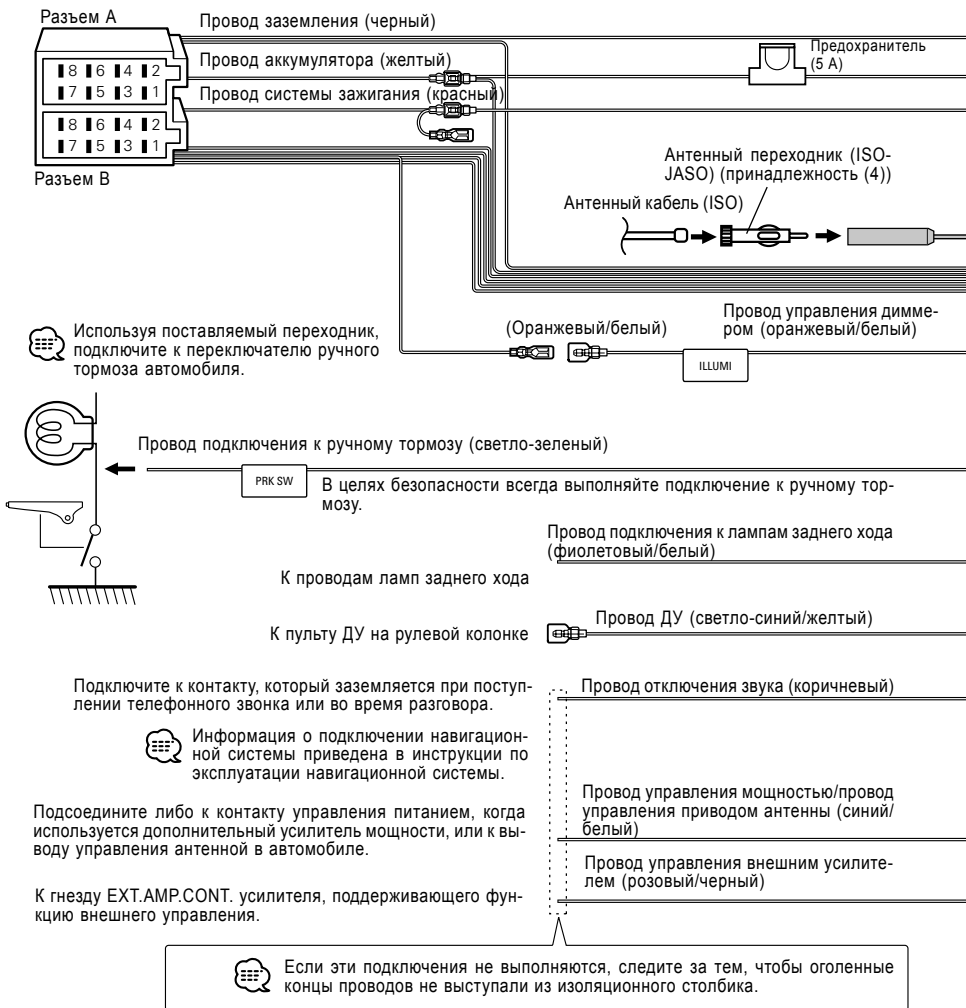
Разъем A

Провод заземления (черный)

Провод аккумулятора (желтый)

Предохранитель (5 А)

Провод системы зажигания (красный)

8 6 4 2
7 5 3 1

8 6 4 2
7 5 3 1

Разъем B

Антенный переходник (ISO-JASO) (принадлежность (4))

Антенный кабель (ISO)

Используя поставляемый переходник, подключите к переключателю ручного тормоза автомобиля.

(Оранжевый/белый)

Провод управления диммером (оранжевый/белый)

ILLUMI

Провод подключения к ручному тормозу (светло-зеленый)

PRK SW

В целях безопасности всегда выполняйте подключение к ручному тормозу.

Провод подключения к лампам заднего хода (фиолетовый/белый)

К проводам ламп заднего хода

Провод ДУ (светло-синий/желтый)

К пульту ДУ на рулевой колонке

Подключите к контакту, который заземляется при поступлении телефонного звонка или во время разговора.

Провод отключения звука (коричневый)

Информация о подключении навигационной системы приведена в инструкции по эксплуатации навигационной системы.

Провод управления мощностью/провод управления приводом антенны (синий/белый)

Подсоедините либо к контакту управления питанием, когда используется дополнительный усилитель мощности, или к выводу управления антенной в автомобиле.

Провод управления внешним усилителем (розовый/черный)

К гнезду EXT.AMP.CONT. усилителя, поддерживающего функцию внешнего управления.

Если эти подключения не выполняются, следите за тем, чтобы оголенные концы проводов не выступали из изоляционного столбика.